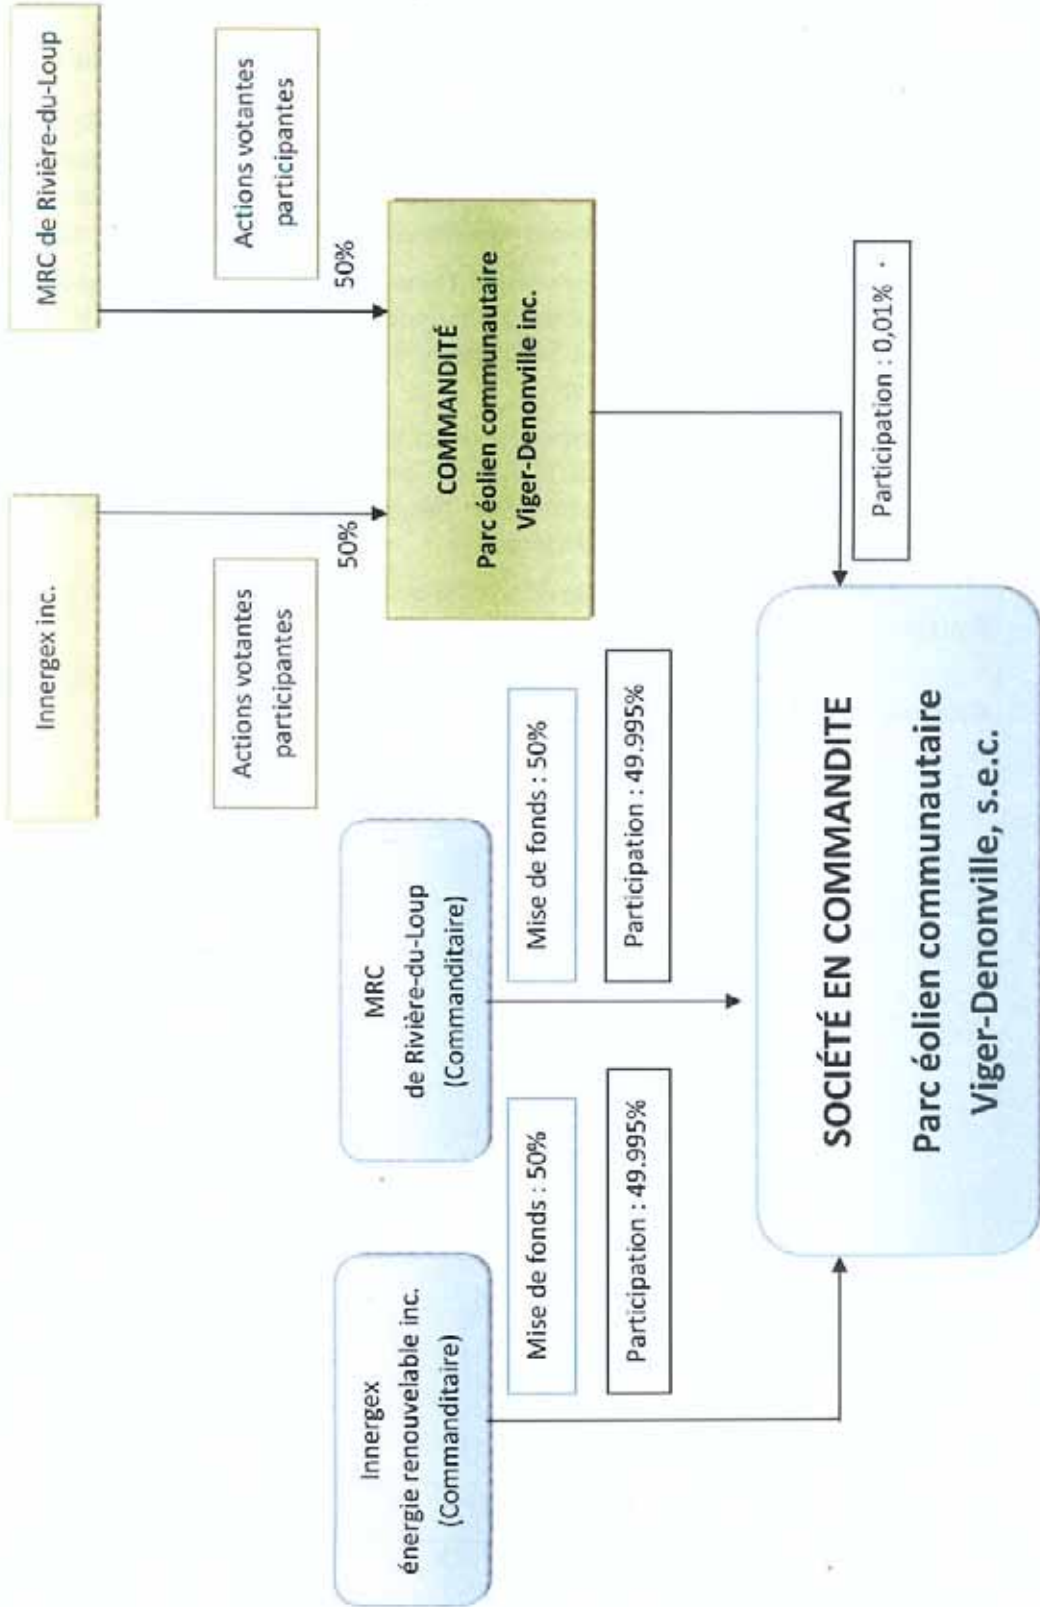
MRC de Rivière-du-Loup

Actions votantes participantes

50%

Innergex inc.

Actions votantes participantes

50%

COMMANDITÉ
Parc éolien communautaire
Viger-Denonville inc.

Participation : 0,01%

MRC
de Rivière-du-Loup
(Commanditaire)

Mise de fonds : 50%

Participation : 49.995%

Innergex
énergie renouvelable inc.
(Commanditaire)

Mise de fonds : 50%

Participation : 49.995%

SOCIÉTÉ EN COMMANDITE
Parc éolien communautaire
Viger-Denonville, s.e.c.